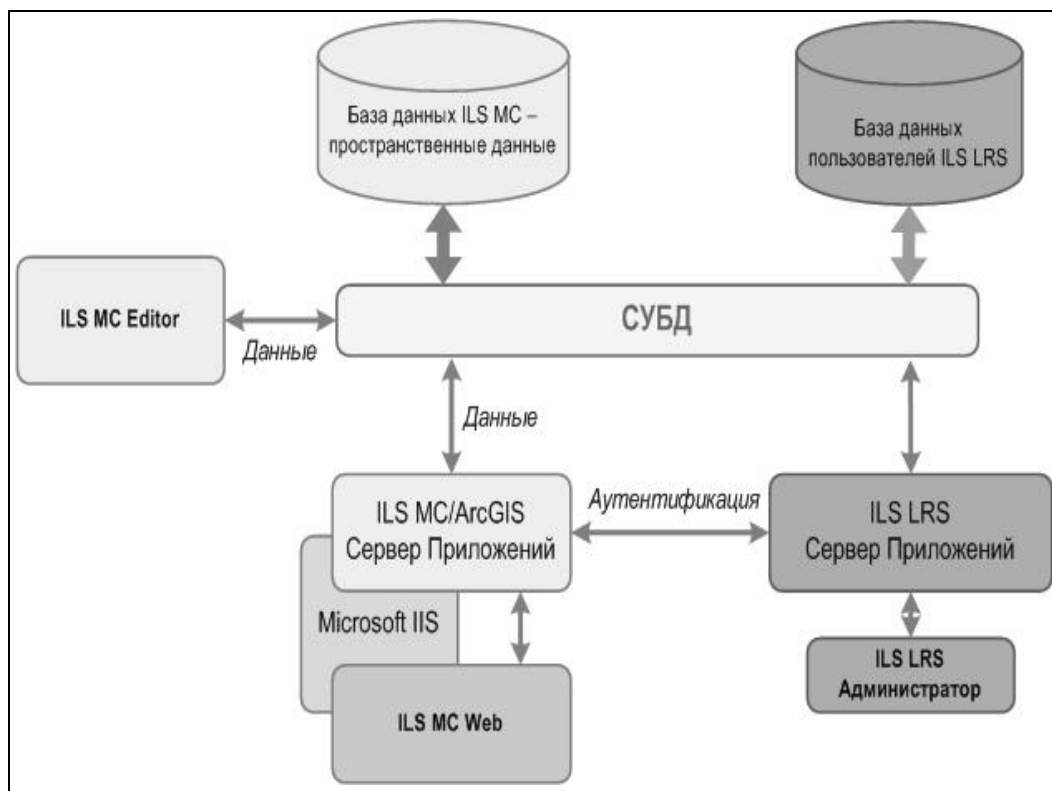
База данных ILS MC – пространственные данные

База данных пользователей ILS LRS

ILS MC Editor

Данные

СУБД

Данные

ILS MC/ArcGIS Сервер Приложений

Аутентификация

ILS LRS Сервер Приложений

Microsoft IIS

ILS MC Web

ILS LRS Администратор